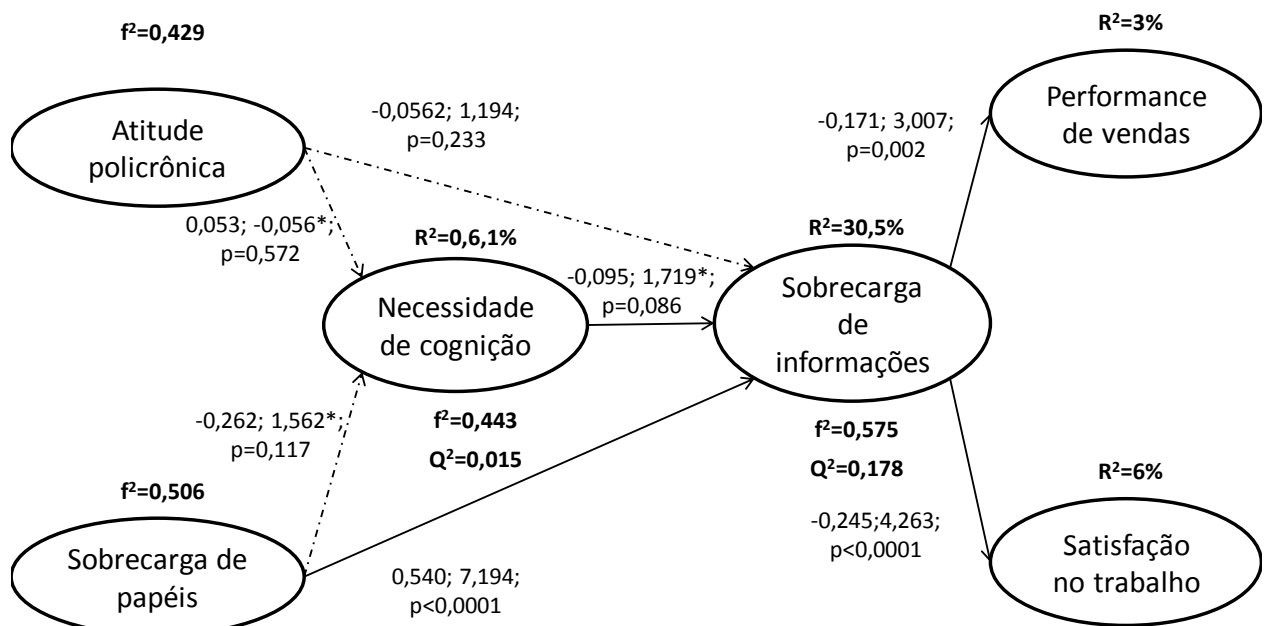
$f^2$=0,429

Atitude policrônica

-0,0562; 1,194; p=0,233

-0,171; 3,007; p=0,002

$R^2$=3%

Performance de vendas

0,053; -0,056*; p=0,572

$R^2$=0,6,1%

Necessidade de cognição

-0,095; 1,719*; p=0,086

$R^2$=30,5%

Sobrecarga de informações

-0,262; 1,562*; p=0,117

$f^2$=0,443

$Q^2$=0,015

$f^2$=0,575

$Q^2$=0,178

$R^2$=6%

$f^2$=0,506

Sobrecarga de papéis

0,540; 7,194; p<0,0001

-0,245;4,263; p<0,0001

Satisfação no trabalho